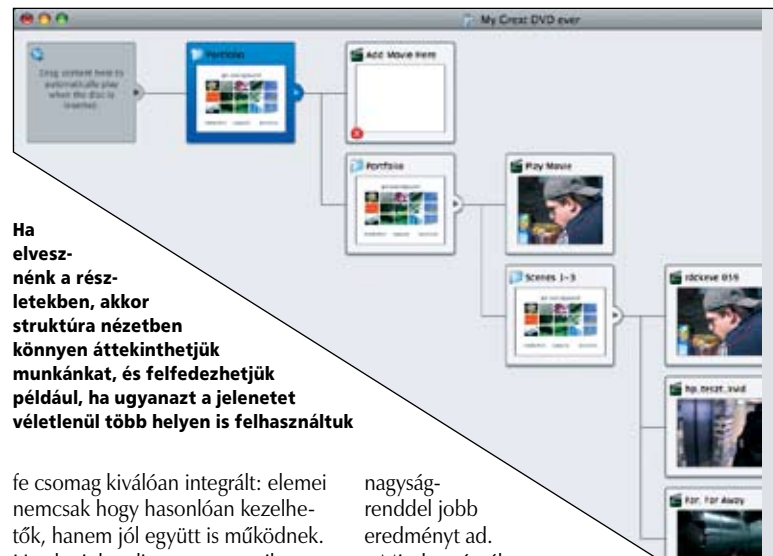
My Great DVD ever

Drag content here to automatically play when the disc is inserted.

Portfolio

Add Movie Item

Portfolio

Play Movie

Scenes 1–3

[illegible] 019

hp_teszt_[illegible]

Far, Far Away

Ha elveszvénk a részletekben, akkor struktúra nézetben könnyen áttekinthetjük munkánkat, és felfedezhetjük például, ha ugyanazt a jelenetet véletlenül több helyen is felhasználtuk

fe csomag kiválóan integrált: elemei nemcsak hogy hasonlóan kezelhetők, hanem jól együtt is működnek. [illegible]

nagyságrenddel jobb eredményt ad. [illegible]